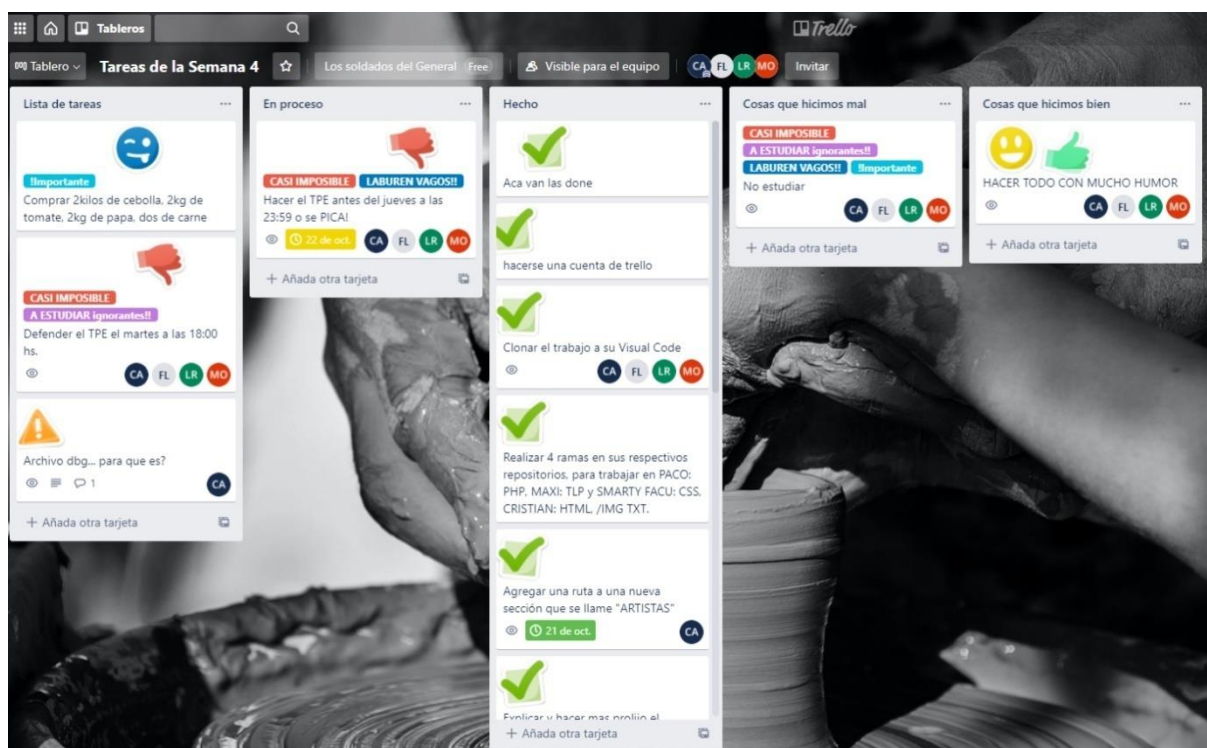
Tableros

Trello

Tablero Tareas de la Semana 4 Los soldados del General Free Visible para el equipo CA FL LR MO Invitar

Lista de tareas

!Importante
Comprar 2kilos de cebolla, 2kg de tomate, 2kg de papa, dos de carne

CASI IMPOSIBLE
A ESTUDIAR ignorantes!!
Defender el TPE el martes a las 18:00 hs.
CA FL LR MO

Archivo dbg... para que es?
1 CA

+ Añada otra tarjeta

En proceso

CASI IMPOSIBLE LABUREN VAGOS!!
Hacer el TPE antes del jueves a las 23:59 o se PICA!
22 de oct. CA FL LR MO

+ Añada otra tarjeta

Hecho

Aca van las done

hacerse una cuenta de trello

Clonar el trabajo a su Visual Code
CA FL LR MO

Realizar 4 ramas en sus respectivos repositorios, para trabajar en PACO: PHP, MAXI: TLP y SMARTY FACU: CSS, CRISTIAN: HTML, /IMG TXT.

Agregar una ruta a una nueva sección que se llame "ARTISTAS"
21 de oct. CA

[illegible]

+ Añada otra tarjeta

Cosas que hicimos mal

CASI IMPOSIBLE
A ESTUDIAR ignorantes!!
LABUREN VAGOS!! !Importante
No estudiar
CA FL LR MO

+ Añada otra tarjeta

Cosas que hicimos bien

HACER TODO CON MUCHO HUMOR
CA FL LR MO

+ Añada otra tarjeta